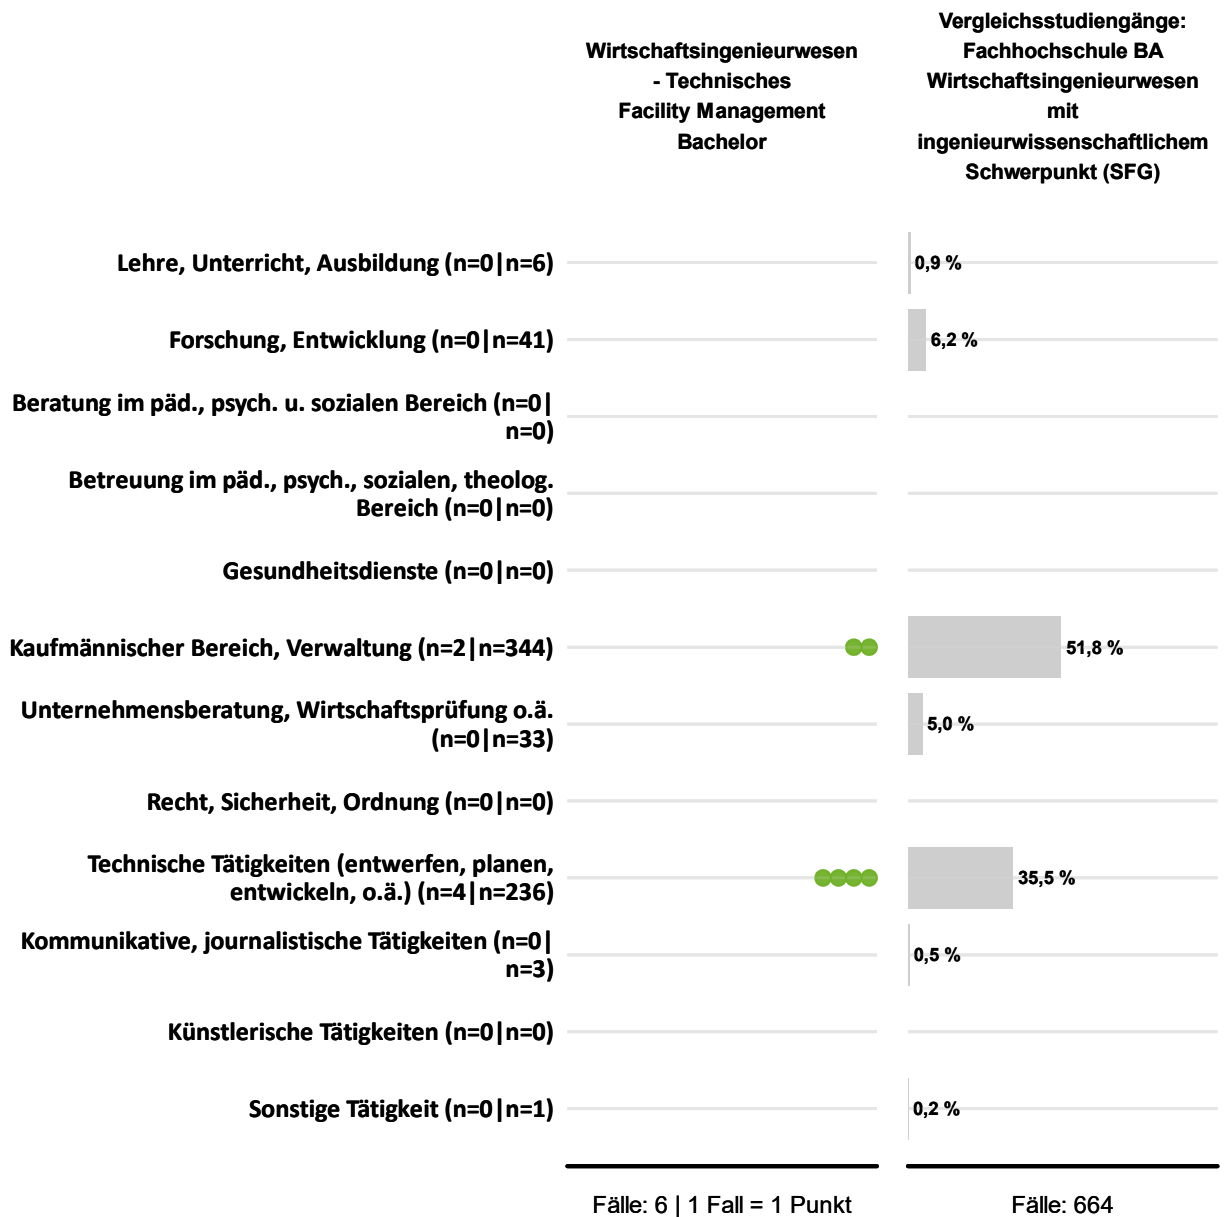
Wirtschaftsingenieurwesen - Technisches Facility Management Bachelor

Vergleichsstudiengänge: Fachhochschule BA Wirtschaftsingenieurwesen mit ingenieurwissenschaftlichem Schwerpunkt (SFG)

Lehre, Unterricht, Ausbildung (n=0|n=6) 0,9 %

Forschung, Entwicklung (n=0|n=41) 6,2 %

Beratung im päd., psych. u. sozialen Bereich (n=0|n=0)

Betreuung im päd., psych., sozialen, theolog. Bereich (n=0|n=0)

Gesundheitsdienste (n=0|n=0)

Kaufmännischer Bereich, Verwaltung (n=2|n=344) 51,8 %

Unternehmensberatung, Wirtschaftsprüfung o.ä. (n=0|n=33) 5,0 %

Recht, Sicherheit, Ordnung (n=0|n=0)

Technische Tätigkeiten (entwerfen, planen, entwickeln, o.ä.) (n=4|n=236) 35,5 %

Kommunikative, journalistische Tätigkeiten (n=0|n=3) 0,5 %

Künstlerische Tätigkeiten (n=0|n=0)

Sonstige Tätigkeit (n=0|n=1) 0,2 %

Fälle: 6 | 1 Fall = 1 Punkt

Fälle: 664